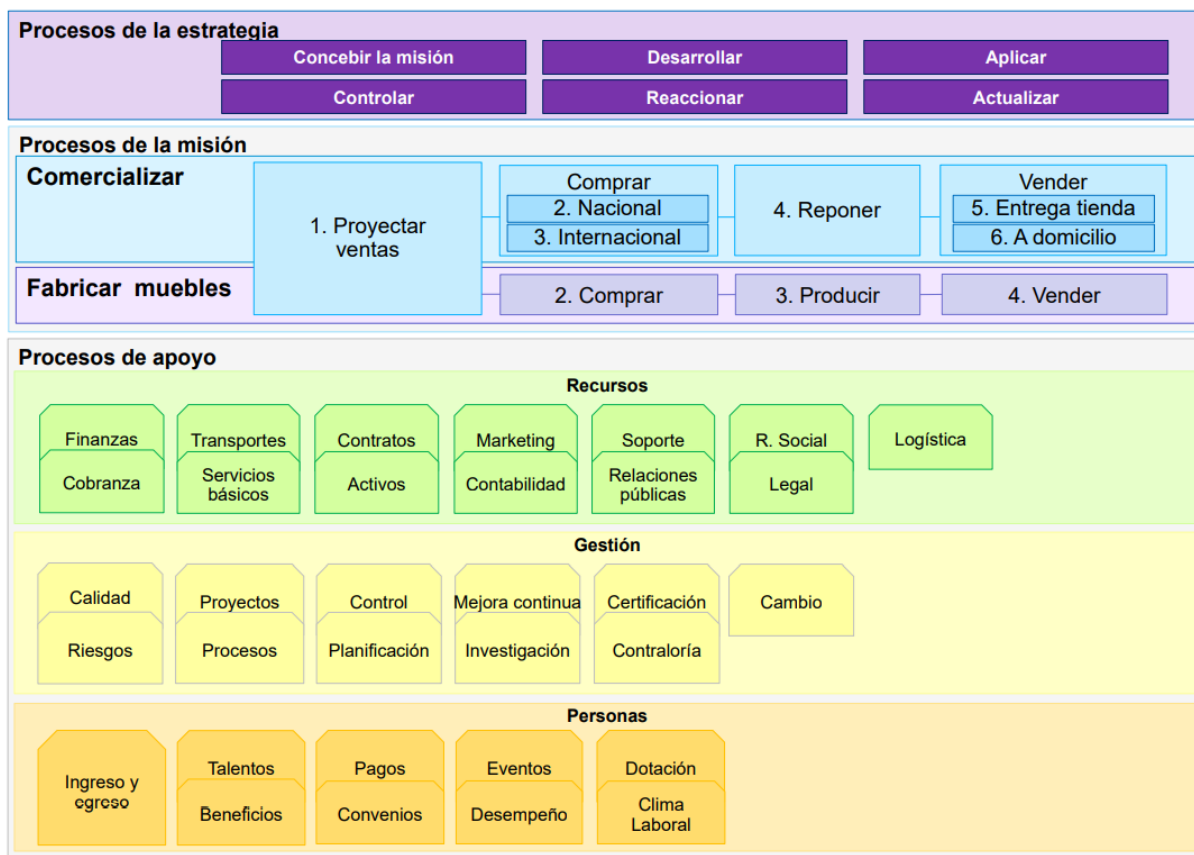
Procesos de la estrategia

Concebir la misión
Desarrollar
Aplicar
Controlar
Reaccionar
Actualizar

Procesos de la misión

Comercializar

1. Proyectar ventas

Comprar
2. Nacional
3. Internacional

4. Reponer

Vender
5. Entrega tienda
6. A domicilio

Fabricar muebles

2. Comprar
3. Producir
4. Vender

Procesos de apoyo

Recursos

Finanzas
Cobranza
Transportes
Servicios básicos
Contratos
Activos
Marketing
Contabilidad
Soporte
Relaciones públicas
R. Social
Legal
Logística

Gestión

Calidad
Riesgos
Proyectos
Procesos
Control
Planificación
Mejora continua
Investigación
Certificación
Contraloría
Cambio

Personas

Ingreso y egreso
Talentos
Beneficios
Pagos
Convenios
Eventos
Desempeño
Dotación
Clima Laboral